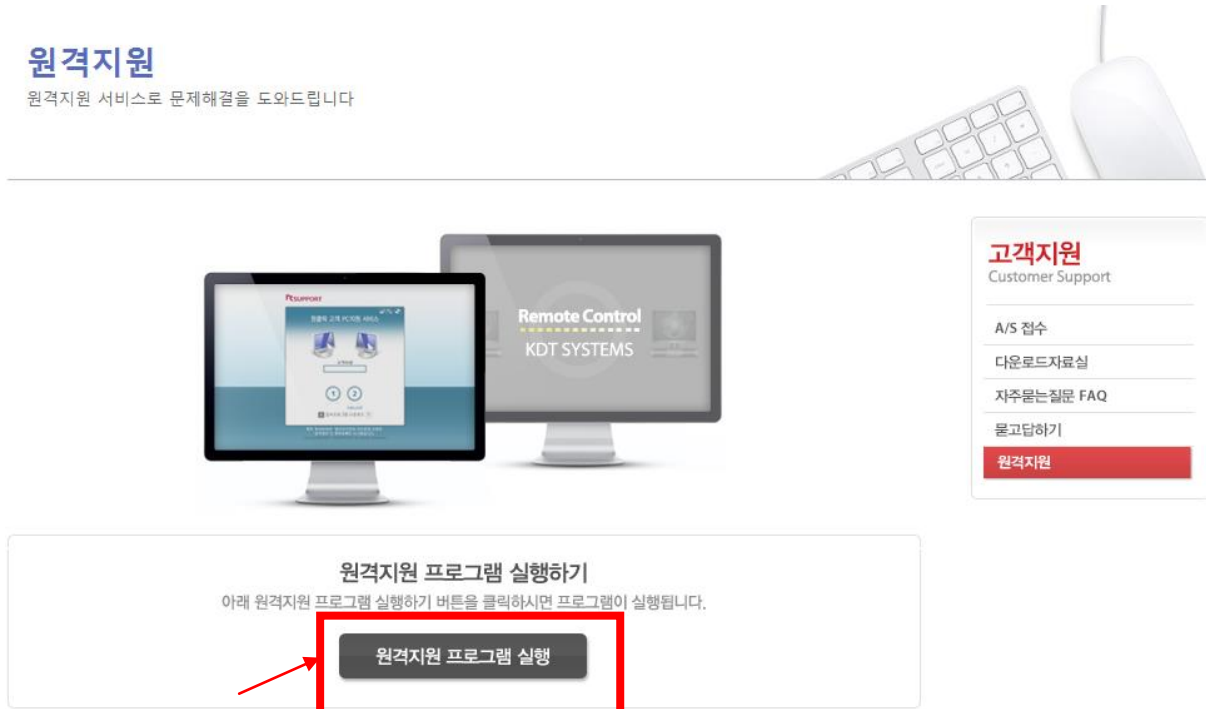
원격지원

원격지원 서비스로 문제해결을 도와드립니다

RSUPPORT

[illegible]

Remote Control

KDT SYSTEMS

고객지원

Customer Support

A/S 접수

다운로드자료실

자주묻는질문 FAQ

묻고답하기

원격지원

원격지원 프로그램 실행하기

아래 원격지원 프로그램 실행하기 버튼을 클릭하시면 프로그램이 실행됩니다.

원격지원 프로그램 실행